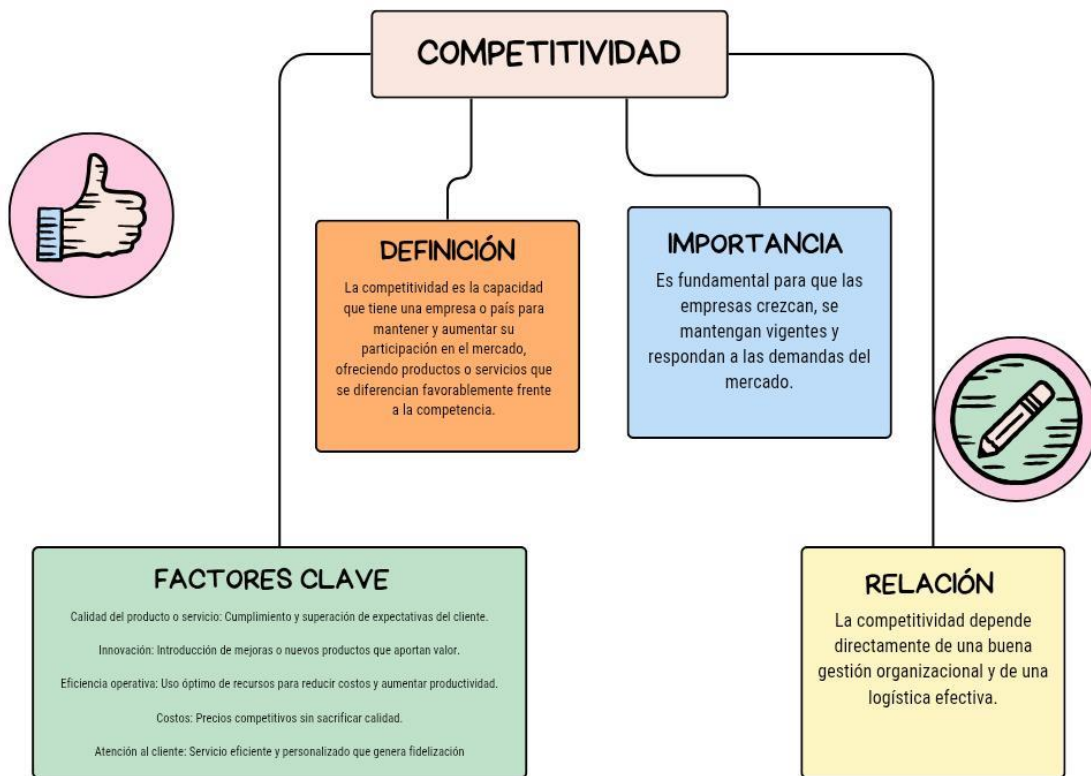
COMPETITIVIDAD

DEFINICIÓN

La competitividad es la capacidad que tiene una empresa o país para mantener y aumentar su participación en el mercado, ofreciendo productos o servicios que se diferencian favorablemente frente a la competencia.

IMPORTANCIA

Es fundamental para que las empresas crezcan, se mantengan vigentes y respondan a las demandas del mercado.

FACTORES CLAVE

Calidad del producto o servicio: Cumplimiento y superación de expectativas del cliente.

Innovación: Introducción de mejoras o nuevos productos que aportan valor.

Eficiencia operativa: Uso óptimo de recursos para reducir costos y aumentar productividad.

Costos: Precios competitivos sin sacrificar calidad.

Atención al cliente: Servicio eficiente y personalizado que genera fidelización

RELACIÓN

La competitividad depende directamente de una buena gestión organizacional y de una logística efectiva.